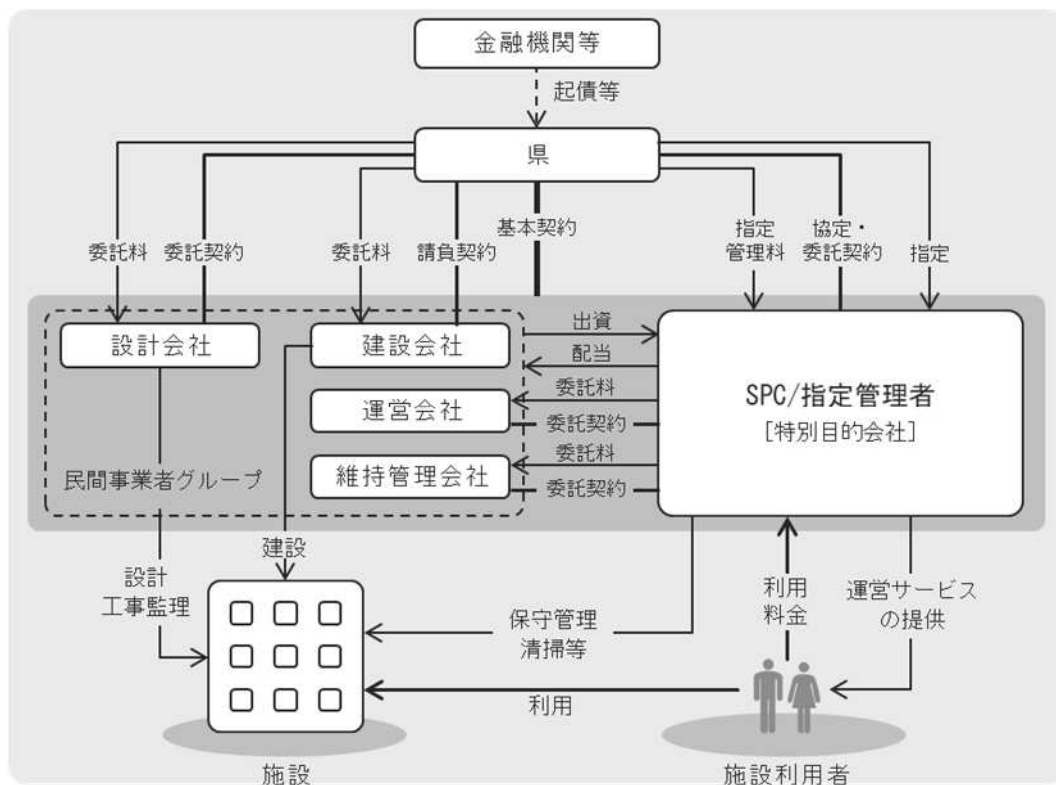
金融機関等

起債等

県

委託料

委託契約

委託料

請負契約

基本契約

指定管理料

協定・委託契約

指定

設計会社

建設会社

運営会社

維持管理会社

民間事業者グループ

出資

配当

委託料

委託契約

委託料

委託契約

SPC/指定管理者
[特別目的会社]

建設

設計
工事監理

保守管理
清掃等

利用料金

運営サービスの提供

利用

施設

施設利用者